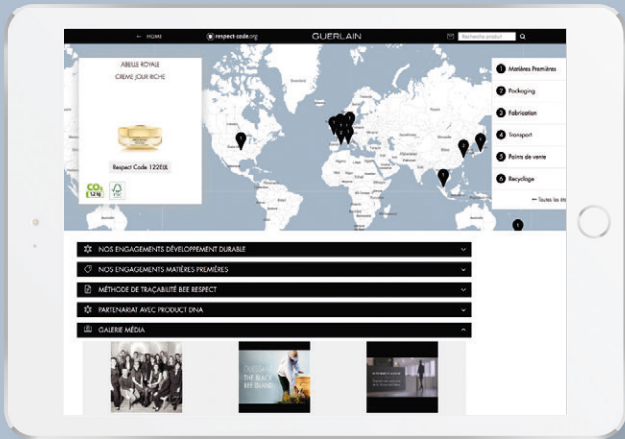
← HOME respect-code.org GUERLAIN Recherche produit

ABEILLE ROYALE
CRÈME JOUR RICHE

Respect Code 122EUL

$CO_2$

1 Matières Premières
2 Packaging
3 Fabrication
4 Transport
5 Points de vente
6 Recyclage

Toutes les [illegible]

NOS ENGAGEMENTS DÉVELOPPEMENT DURABLE
NOS ENGAGEMENTS MATIÈRES PREMIÈRES
MÉTHODE DE TRAÇABILITÉ BEE RESPECT
PARTENARIAT AVEC PRODUCT DNA
GALERIE MÉDIA

THE BLACK BEE ISLAND